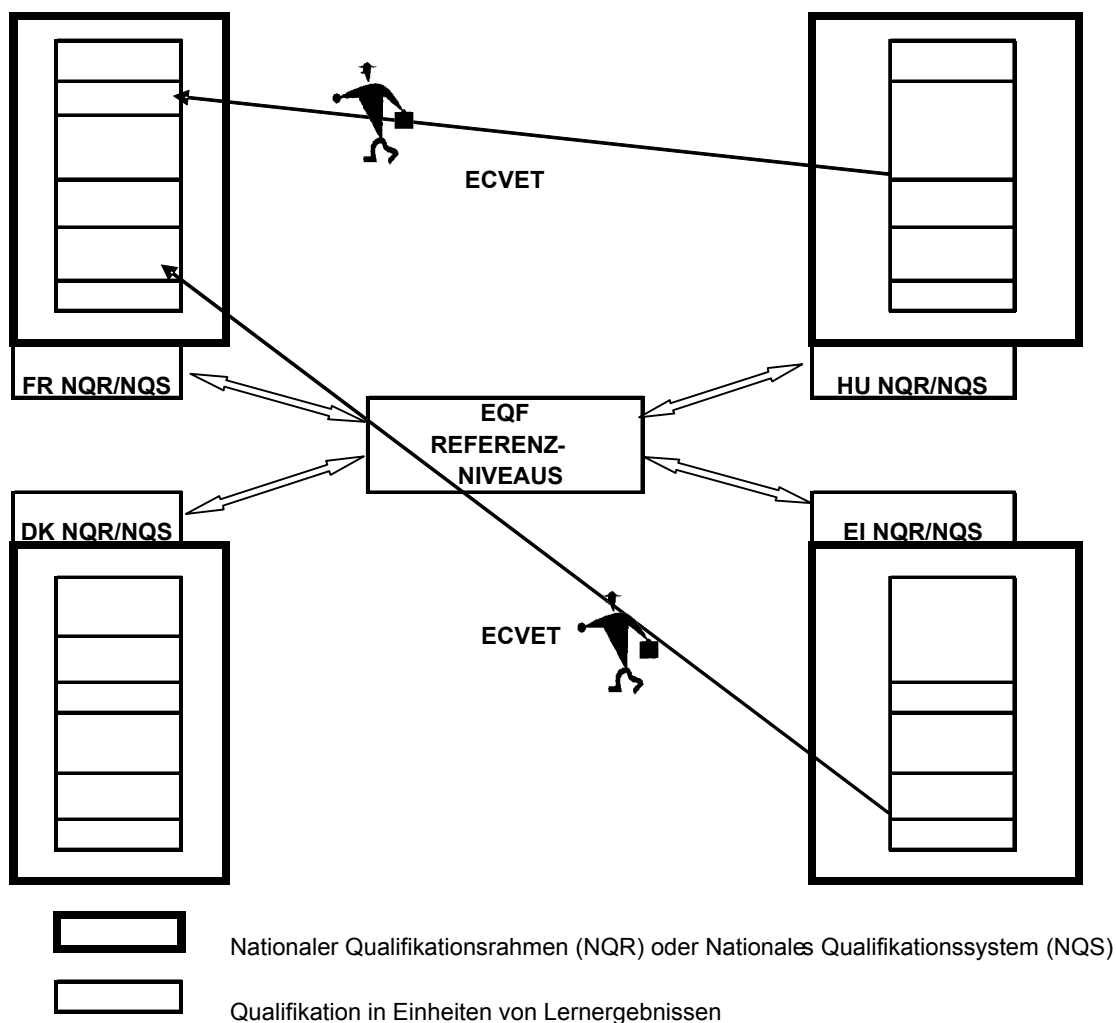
ECVET

FR NQR/NQS

HU NQR/NQS

EQF
REFERENZ-
NIVEAUS

DK NQR/NQS

EI NQR/NQS

ECVET

Nationaler Qualifikationsrahmen (NQR) oder Nationales Qualifikationssystem (NQS)

Qualifikation in Einheiten von Lernergebnissen